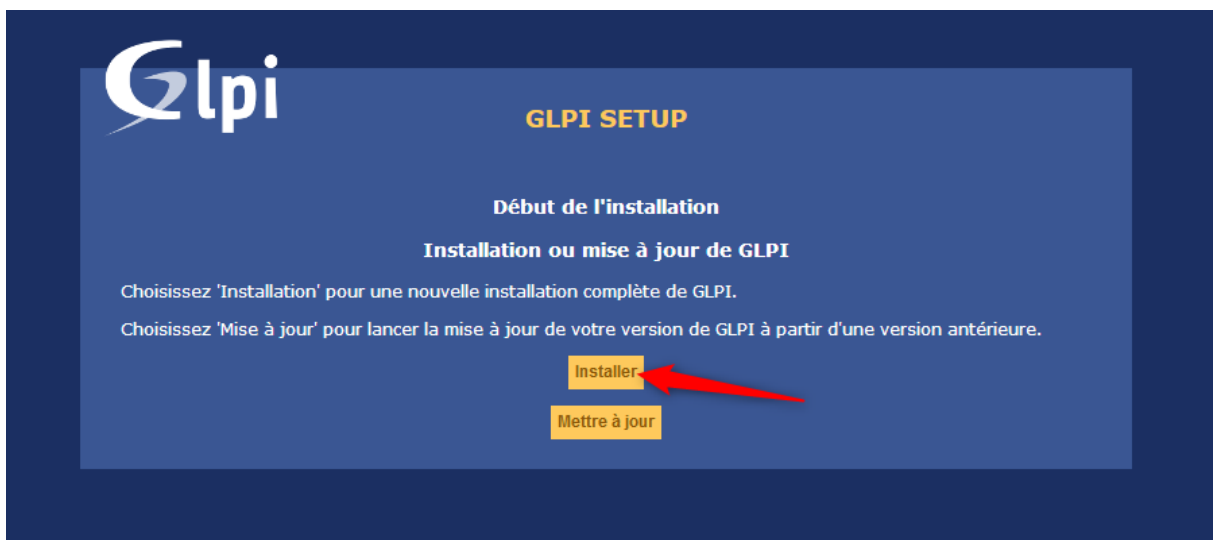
Glpi

GLPI SETUP

Début de l'installation

Installation ou mise à jour de GLPI

Choisissez 'Installation' pour une nouvelle installation complète de GLPI.

Choisissez 'Mise à jour' pour lancer la mise à jour de votre version de GLPI à partir d'une version antérieure.

Installer

Mettre à jour